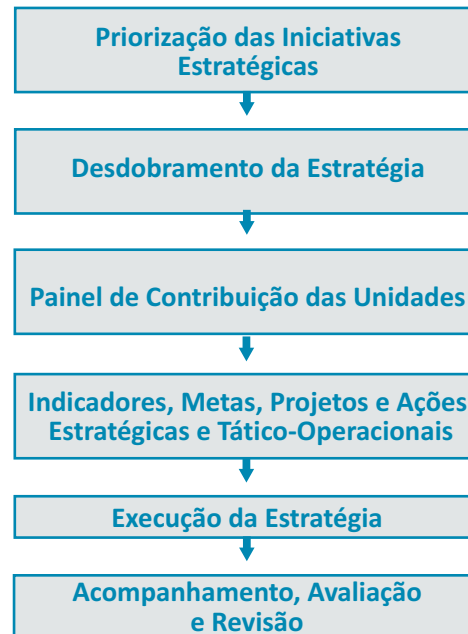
Priorização das Iniciativas Estratégicas

Desdobramento da Estratégia

Painel de Contribuição das Unidades

Indicadores, Metas, Projetos e Ações Estratégicas e Tático-Operacionais

Execução da Estratégia

Acompanhamento, Avaliação e Revisão